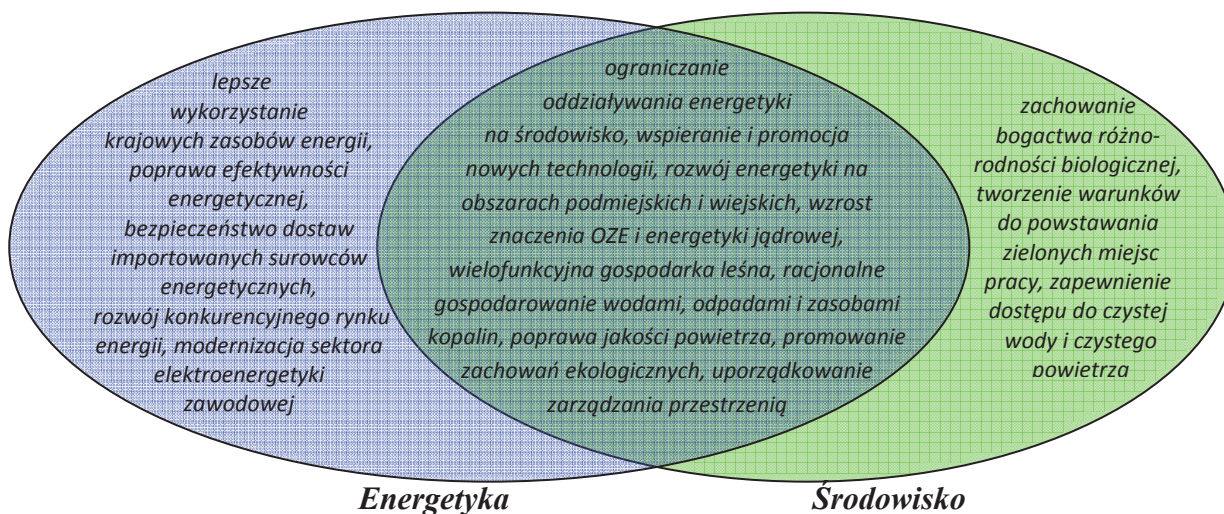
lepsze wykorzystanie krajowych zasobów energii, poprawa efektywności energetycznej, bezpieczeństwo dostaw importowanych surowców energetycznych, rozwój konkurencyjnego rynku energii, modernizacja sektora elektroenergetyki zawodowej

ograniczanie oddziaływania energetyki na środowisko, wspieranie i promocja nowych technologii, rozwój energetyki na obszarach podmiejskich i wiejskich, wzrost znaczenia OZE i energetyki jądrowej, wielofunkcyjna gospodarka leśna, racjonalne gospodarowanie wodami, odpadami i zasobami kopalin, poprawa jakości powietrza, promowanie zachowań ekologicznych, uporządkowanie zarządzania przestrzenią

zachowanie bogactwa różnorodności biologicznej, tworzenie warunków do powstawania zielonych miejsc pracy, zapewnienie dostępu do czystej wody i czystego powietrza

Energetyka

Środowisko